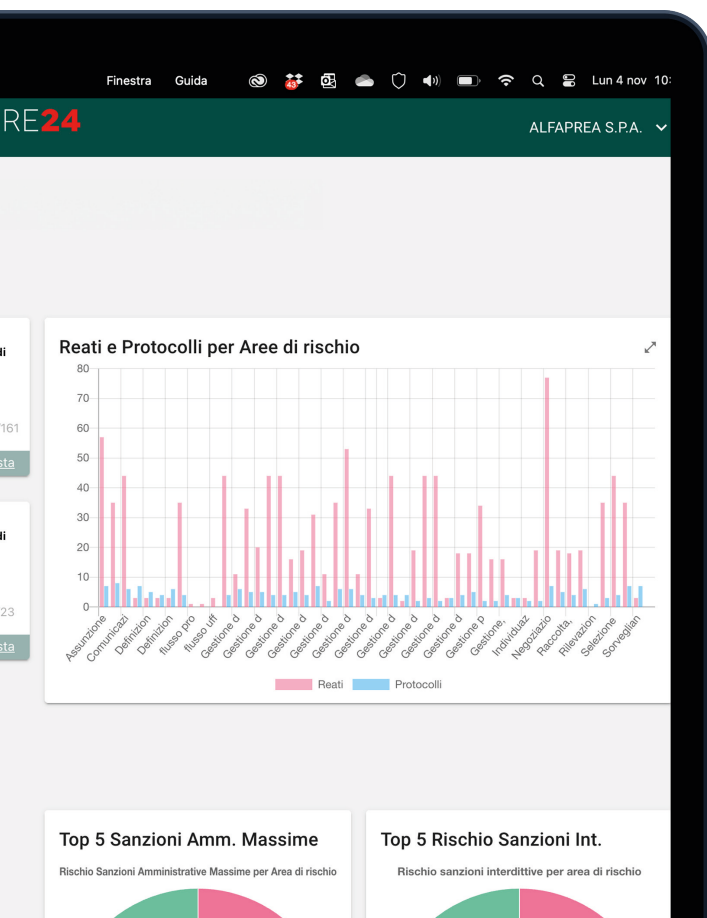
Finestra Guida 43 Lun 4 nov 10:

RE24

ALFAPREA S.P.A.

li

161

sta

li

23

sta

Reati e Protocolli per Aree di rischio

80
70
60
50
40
30
20
10
0

Assunzione
Comunicazi
Definizion
Definizion
flusso pro
flusso uff
Gestione d
Gestione d
Gestione d
Gestione d
Gestione d
Gestione d
Gestione d
Gestione d
Gestione d
Gestione d
Gestione d
Gestione p
Gestione,
Individuaz
Negoziazio
Raccolta,
Rilevazion
Selezione
Sorveglian

Reati Protocolli

Top 5 Sanzioni Amm. Massime

Rischio Sanzioni Amministrative Massime per Area di rischio

Top 5 Rischio Sanzioni Int.

Rischio sanzioni interdittive per area di rischio